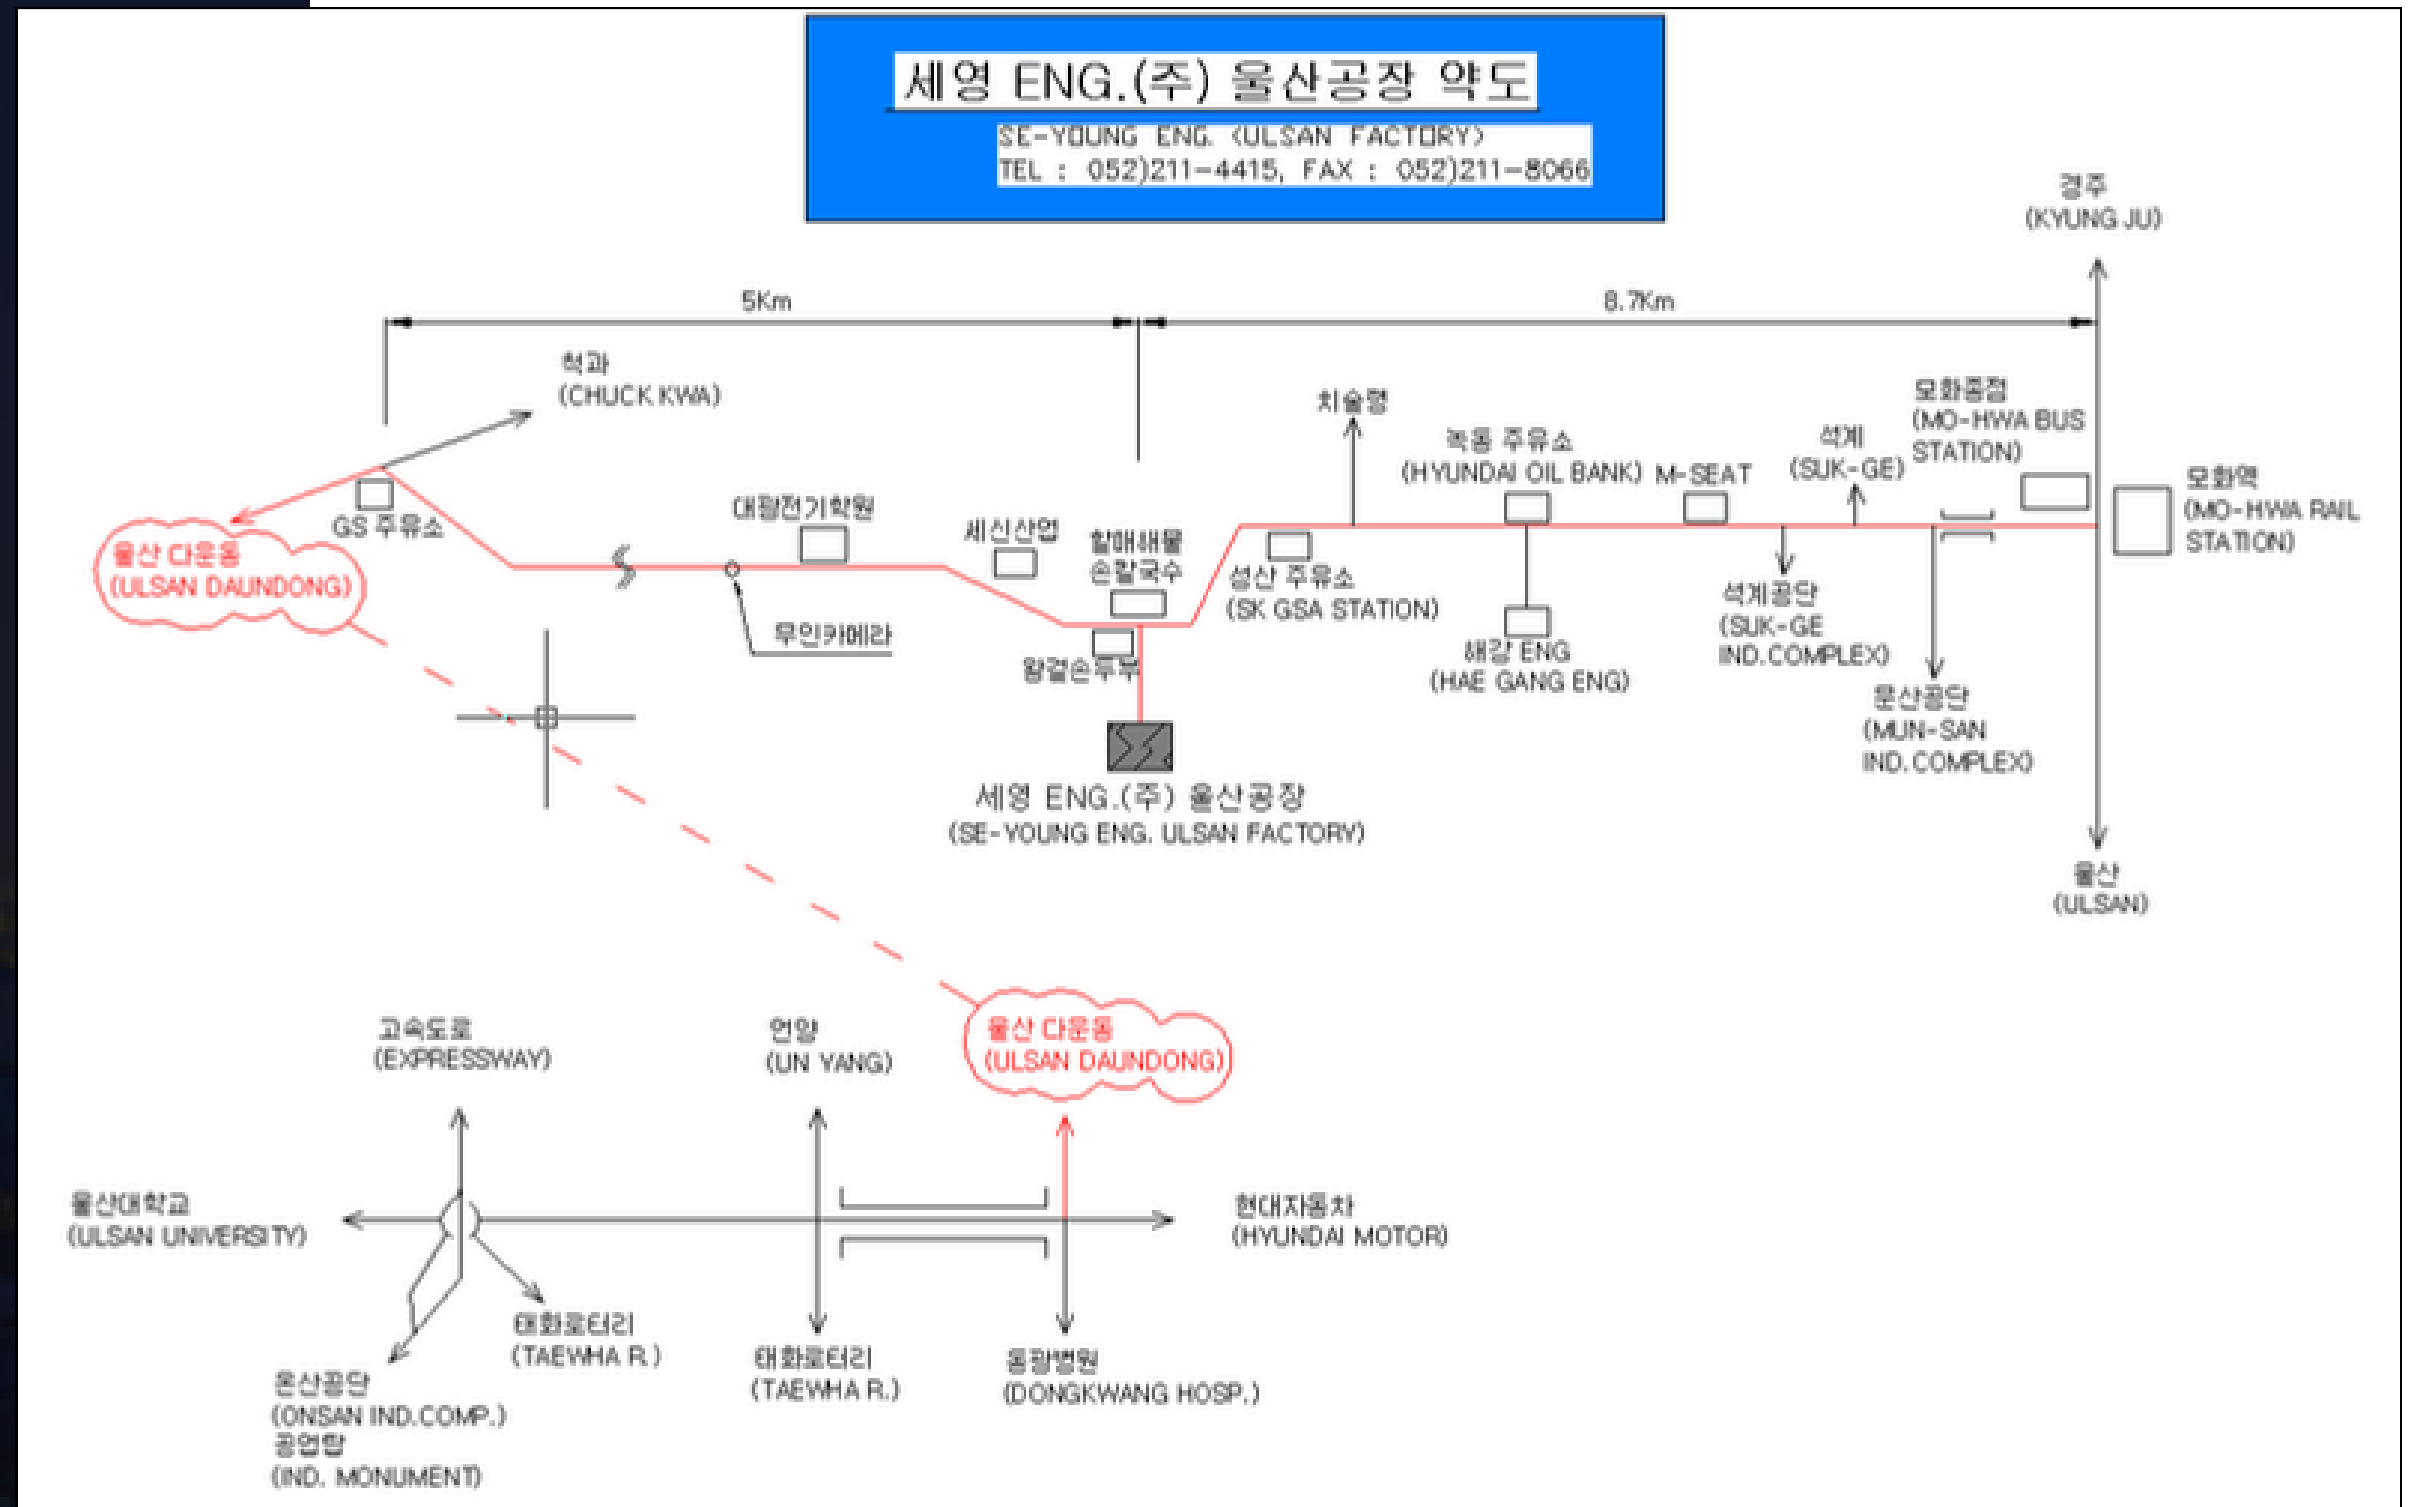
세영 ENG.(주) 울산공장 약도

SE-YOUNG ENG. (ULSAN FACTORY)
TEL : 052)211-4415, FAX : 052)211-8066

경주
(KYUNG JU)

5Km

8.7Km

척과
(CHUCK KWA)

치술령

목동 주유소
(HYUNDAI OIL BANK)

M-SEAT

석계
(SUK-GE)

모화종점
(MO-HWA BUS STATION)

모화역
(MO-HWA RAIL STATION)

울산 다운동
(ULSAN DAUNDONG)

GS 주유소

대림전기학원

세신산업

참해해물
손칼국수

성산 주유소
(SK GSA STATION)

석계공단
(SUK-GE IND.COMPLEX)

무인카메라

왕겉손두부

해강 ENG
(HAE GANG ENG)

문산공단
(MUN-SAN IND.COMPLEX)

세영 ENG.(주) 울산공장
(SE-YOUNG ENG. ULSAN FACTORY)

울산
(ULSAN)

고속도로
(EXPRESSWAY)

언양
(UN YANG)

울산 다운동
(ULSAN DAUNDONG)

울산대학교
(ULSAN UNIVERSITY)

현대자동차
(HYUNDAI MOTOR)

태화로터리
(TAEWHA R.)

태화로터리
(TAEWHA R.)

동강병원
(DONGKWANG HOSP.)

온산공단
(ONSAN IND.COMP.)
공업탑
(IND. MONUMENT)